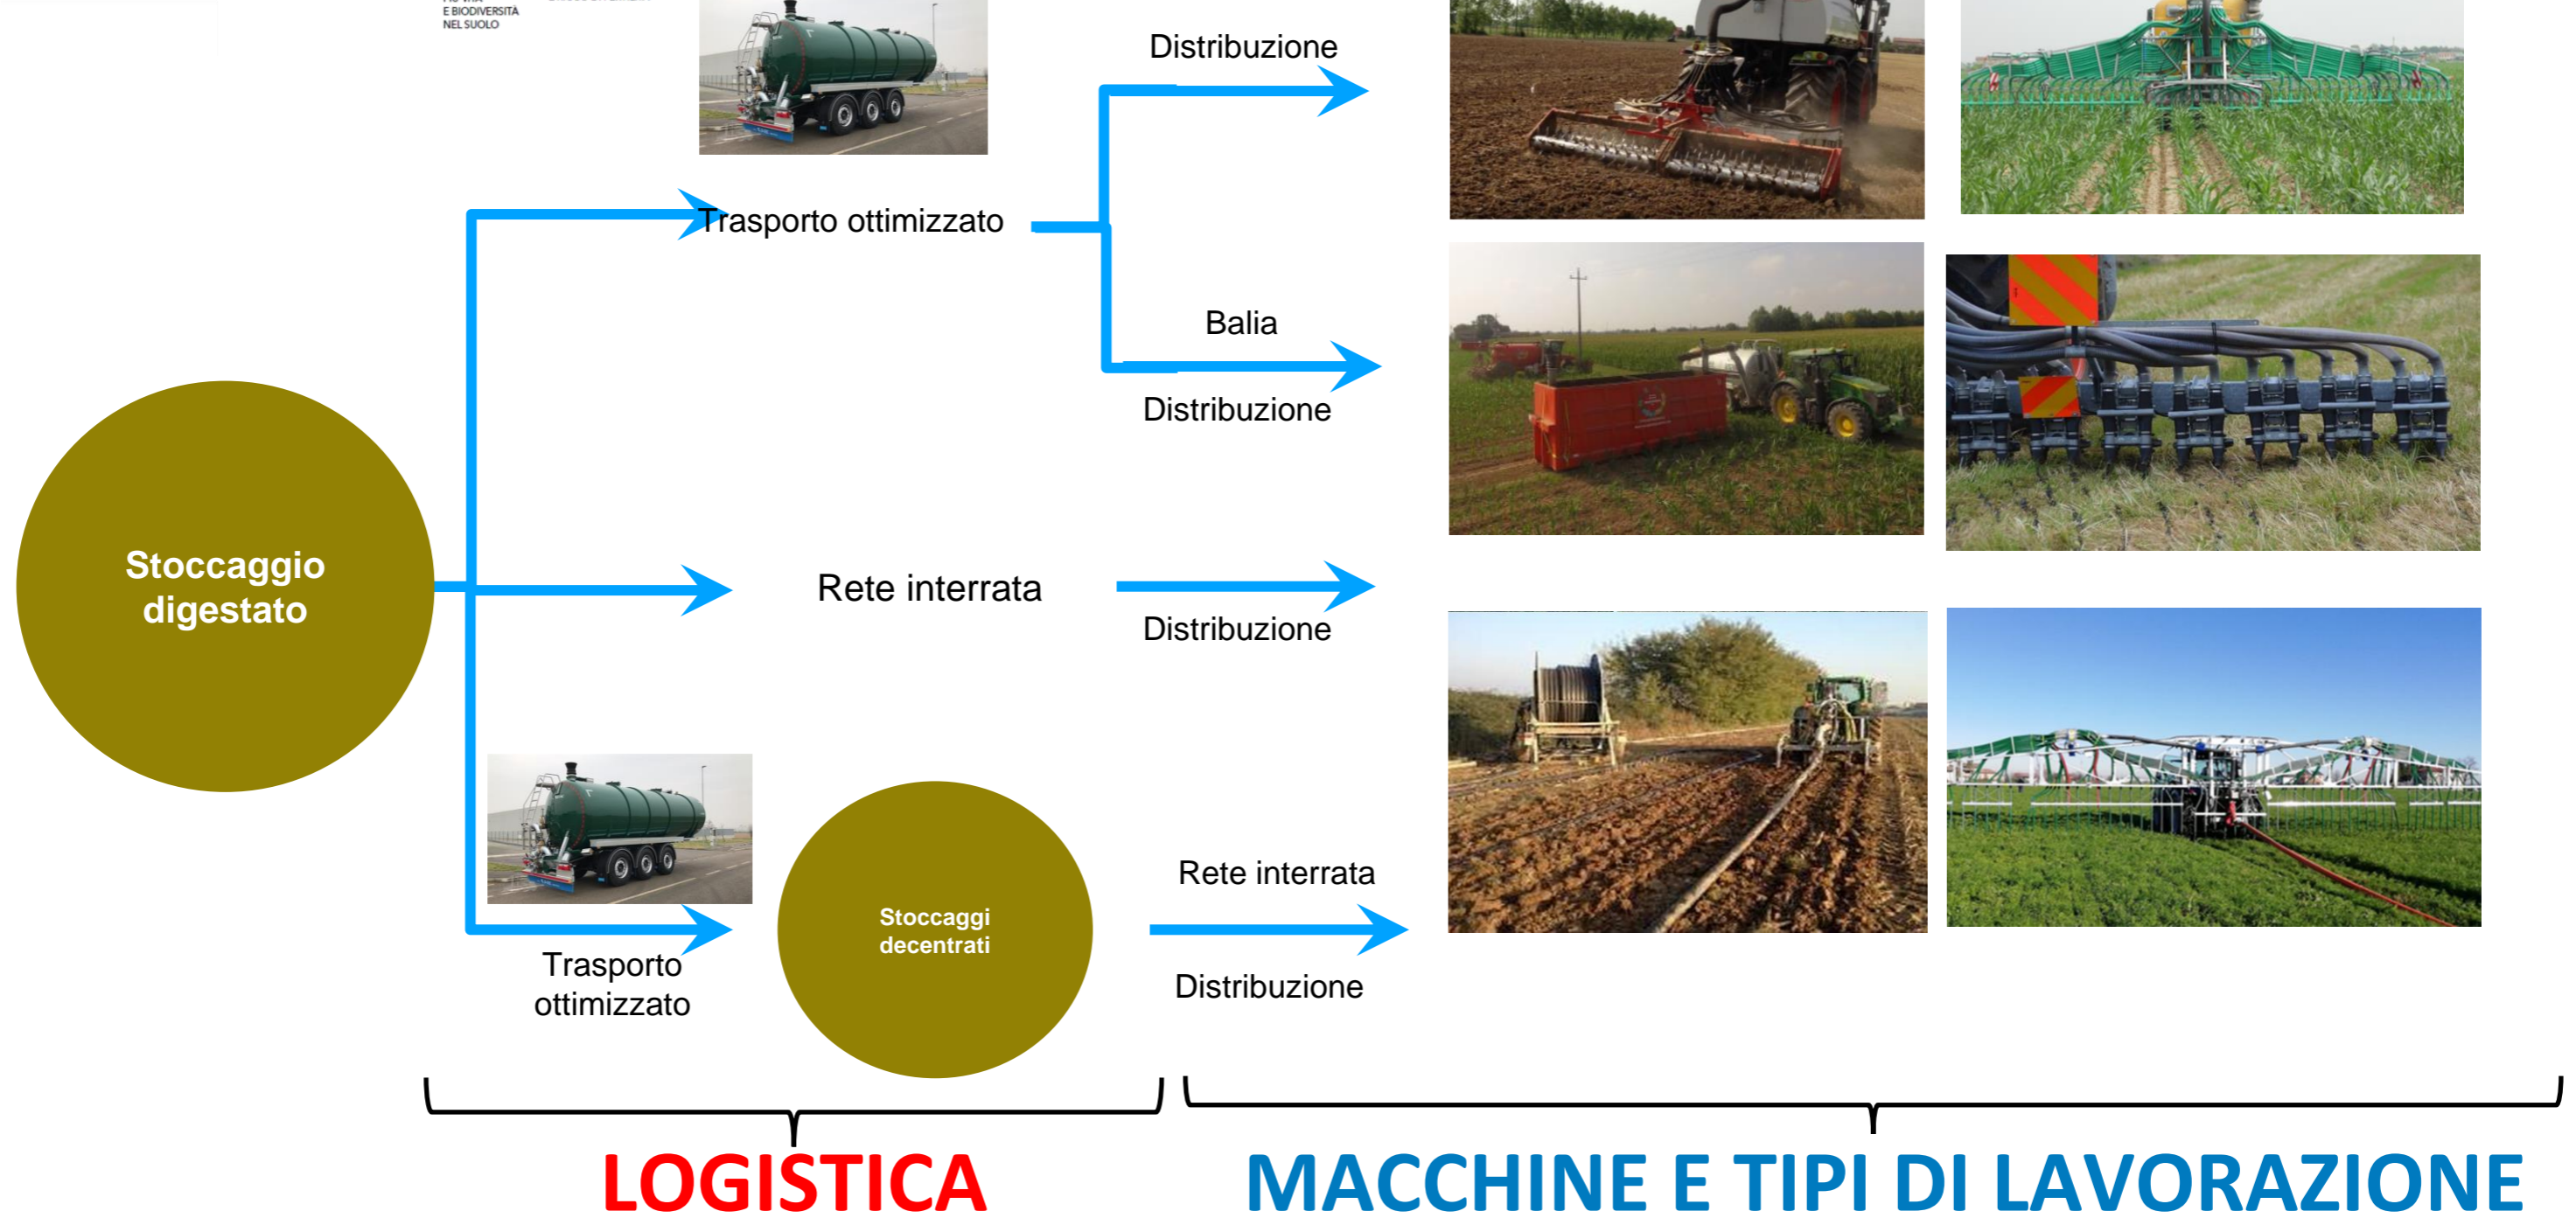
E BIODIVERSITÀ NEL SUOLO

Stoccaggio digestato

Trasporto ottimizzato

Distribuzione

Balia

Distribuzione

Rete interrata

Distribuzione

Trasporto ottimizzato

Stoccaggi decentrati

Rete interrata

Distribuzione

LOGISTICA

MACCHINE E TIPI DI LAVORAZIONE